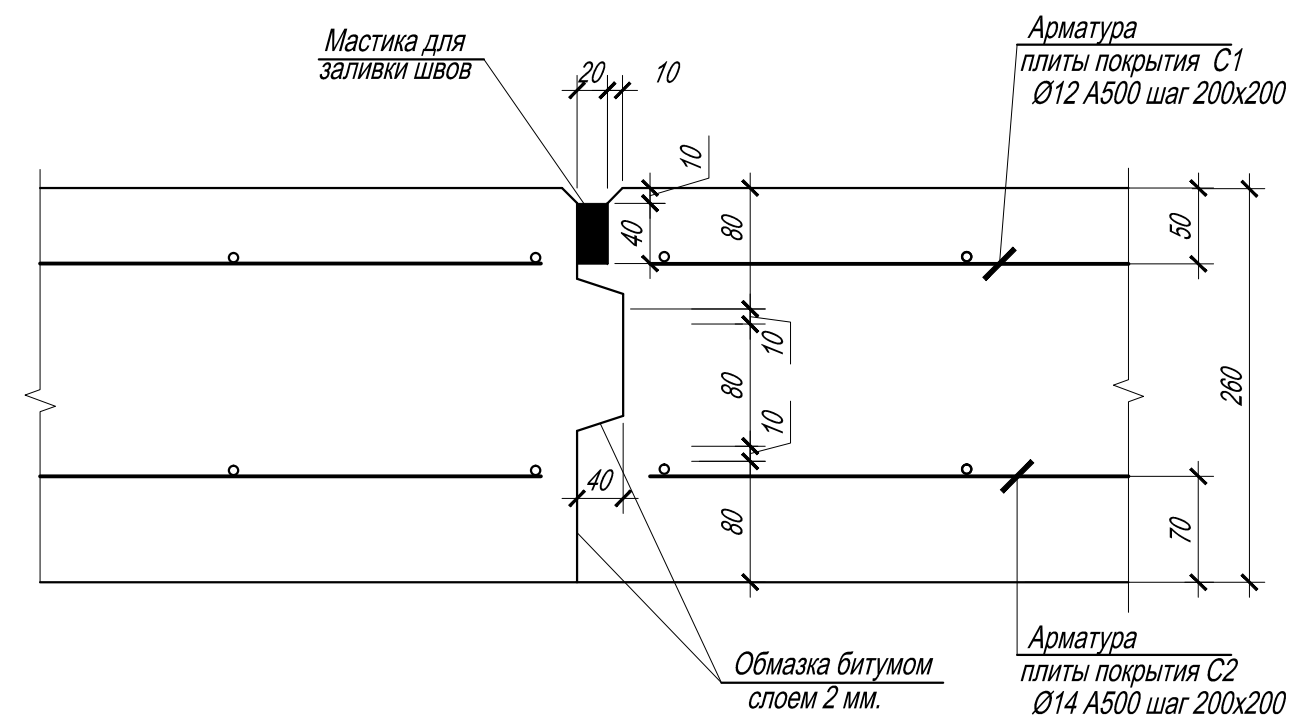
Мастика для заливки швов

20

10

Арматура плиты покрытия С1 Ø12 А500 шаг 200х200

10

40

80

50

10

80

260

10

40

80

70

Обмазка битумом слоем 2 мм.

Арматура плиты покрытия С2 Ø14 А500 шаг 200х200